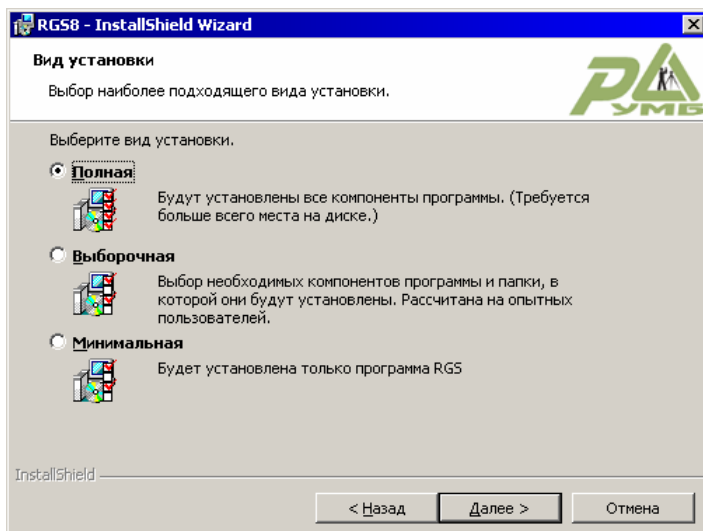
RGS8 - InstallShield Wizard

Вид установки

Выбор наиболее подходящего вида установки.

РДМ УМБ

Выберите вид установки.

Полная

Будут установлены все компоненты программы. (Требуется больше всего места на диске.)

Выборочная

Выбор необходимых компонентов программы и папки, в которой они будут установлены. Рассчитана на опытных пользователей.

Минимальная

Будет установлена только программа RGS

InstallShield

< Назад

Далее >

Отмена